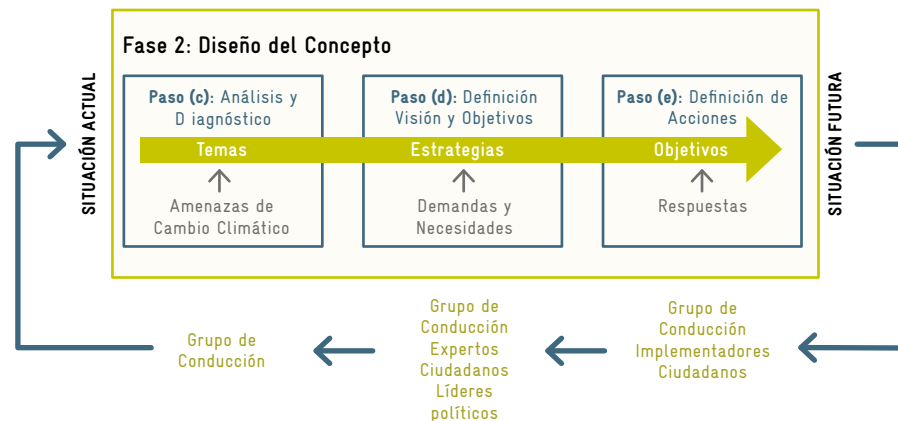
SITUACIÓN ACTUAL

Fase 2: Diseño del Concepto

Paso (c): Análisis y D iagnóstico

Paso (d): Definición Visión y Objetivos

Paso (e): Definición de Acciones

Temas

Estrategias

Objetivos

Amenazas de Cambio Climático

Demandas y Necesidades

Respuestas

SITUACIÓN FUTURA

Grupo de Conducción

Grupo de Conducción Expertos Ciudadanos Líderes políticos

Grupo de Conducción Implementadores Ciudadanos